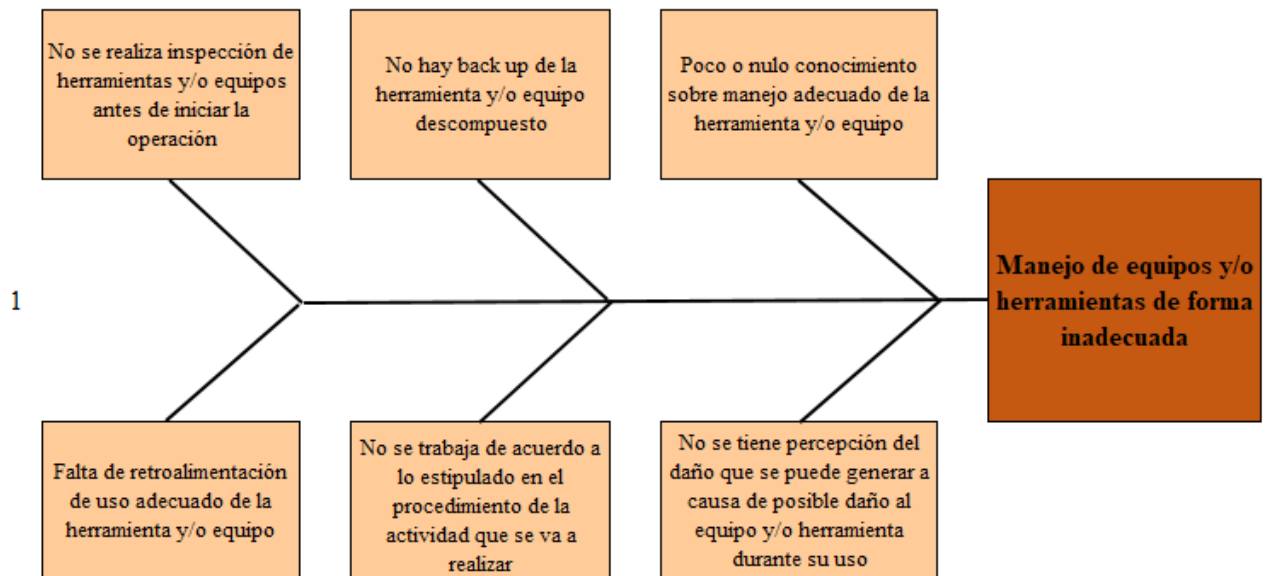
No se realiza inspección de herramientas y/o equipos antes de iniciar la operación

No hay back up de la herramienta y/o equipo descompuesto

Poco o nulo conocimiento sobre manejo adecuado de la herramienta y/o equipo

1

Manejo de equipos y/o herramientas de forma inadecuada

Falta de retroalimentación de uso adecuado de la herramienta y/o equipo

No se trabaja de acuerdo a lo estipulado en el procedimiento de la actividad que se va a realizar

No se tiene percepción del daño que se puede generar a causa de posible daño al equipo y/o herramienta durante su uso